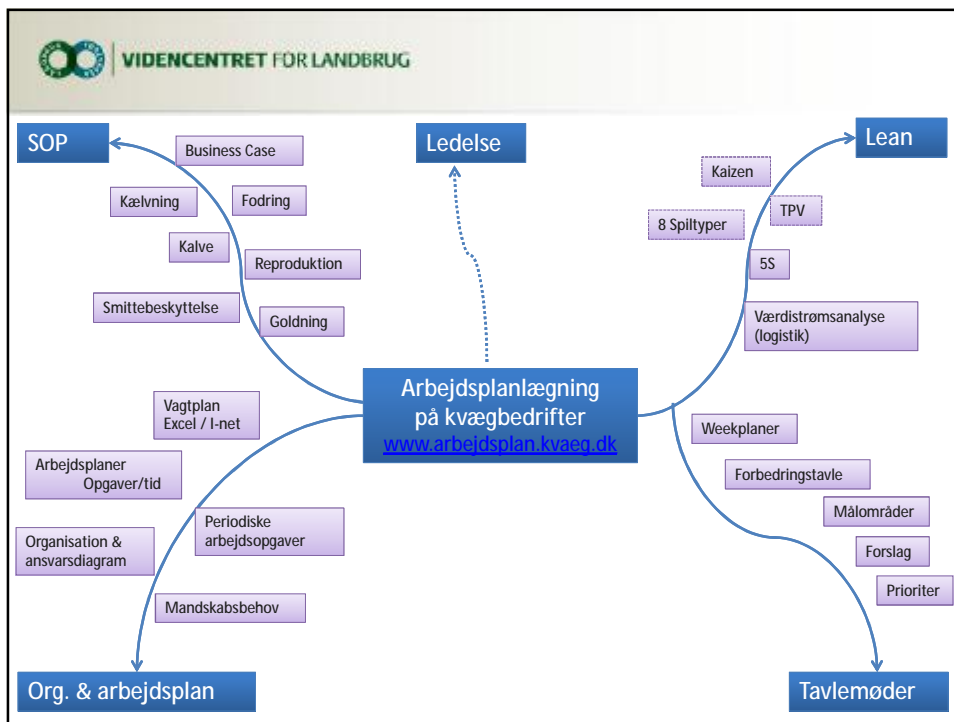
VIDENCENTRET FOR LANDBRUG

SOP

Business Case

Kælvning

Fodring

Kalve

Reproduktion

Smittebeskyttelse

Goldning

Ledelse

Lean

Kaizen

8 Spiltyper

TPV

5S

Værdistrømsanalyse (logistik)

Arbejdsplanlægning på kvægbedrifter
www.arbejdsplan.kvaeg.dk

Vagtplan
Excel / I-net

Arbejdsplaner
Opgaver/tid

Organisation & ansvarsdiagram

Periodiske arbejdsopgaver

Mandskabsbehov

Weekplaner

Forbedringstavle

Målområder

Forslag

Prioriter

Org. & arbejdsplan

Tavlemøder